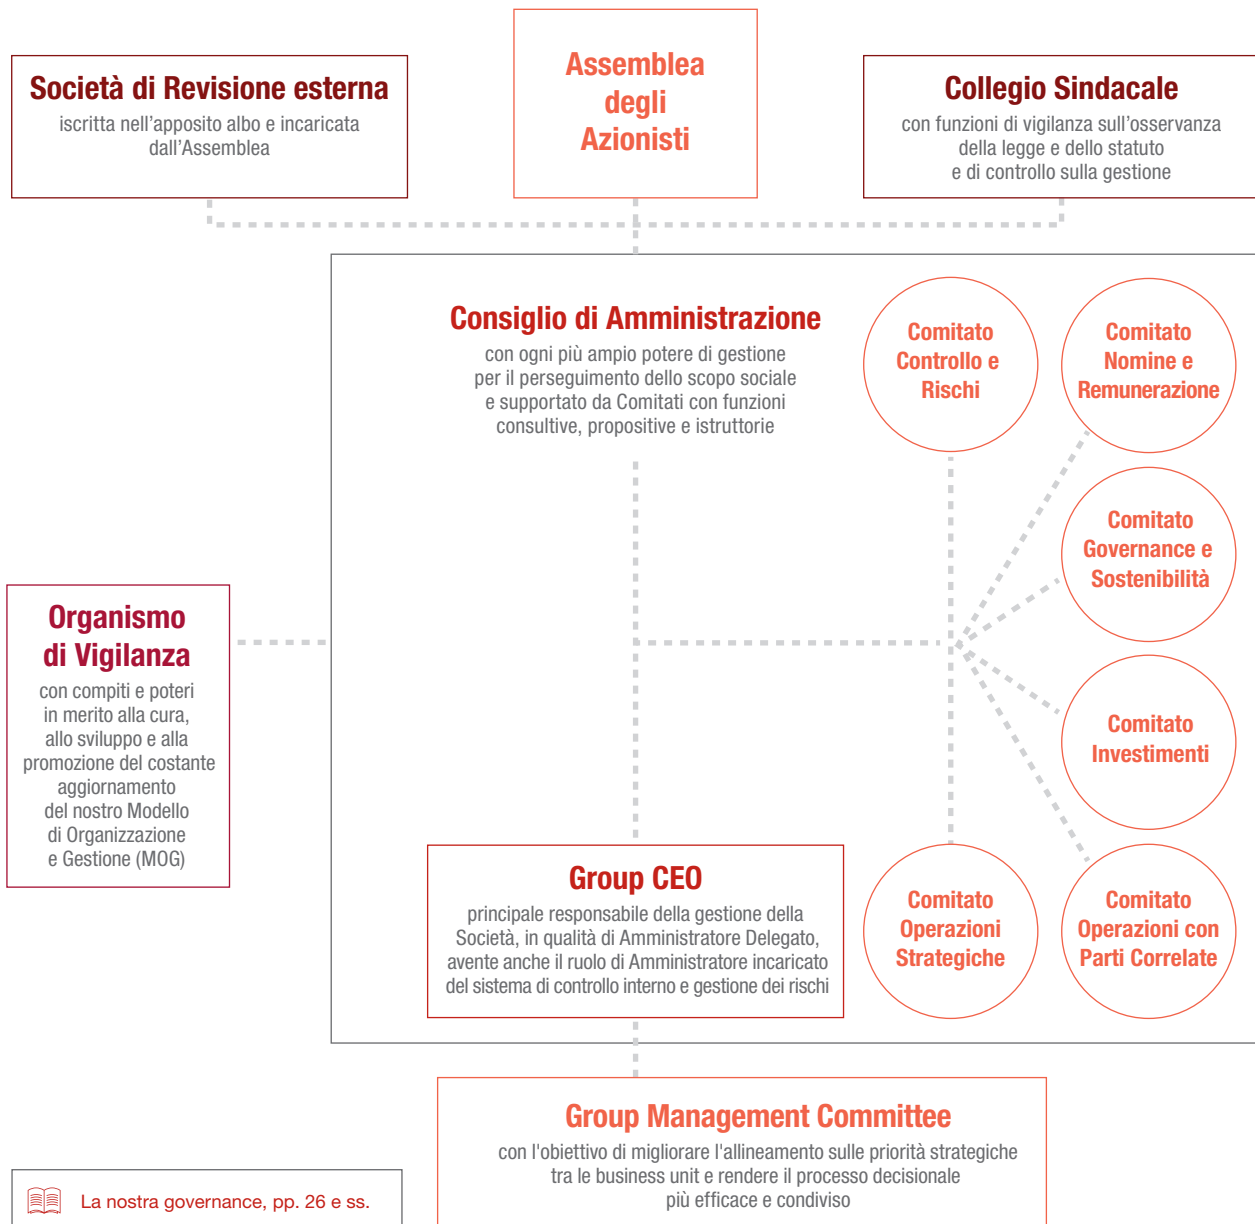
Assemblea degli Azionisti

Società di Revisione esterna
iscritta nell'apposito albo e incaricata dall'Assemblea

Collegio Sindacale
con funzioni di vigilanza sull'osservanza della legge e dello statuto e di controllo sulla gestione

Consiglio di Amministrazione
con ogni più ampio potere di gestione per il perseguimento dello scopo sociale e supportato da Comitati con funzioni consultive, propositive e istruttorie

Comitato Controllo e Rischi

Comitato Nomine e Remunerazione

Comitato Governance e Sostenibilità

Comitato Investimenti

Comitato Operazioni Strategiche

Comitato Operazioni con Parti Correlate

Organismo di Vigilanza
con compiti e poteri in merito alla cura, allo sviluppo e alla promozione del costante aggiornamento del nostro Modello di Organizzazione e Gestione (MOG)

Group CEO
principale responsabile della gestione della Società, in qualità di Amministratore Delegato, avente anche il ruolo di Amministratore incaricato del sistema di controllo interno e gestione dei rischi

Group Management Committee
con l'obiettivo di migliorare l'allineamento sulle priorità strategiche tra le business unit e rendere il processo decisionale più efficace e condiviso

La nostra governance, pp. 26 e ss.